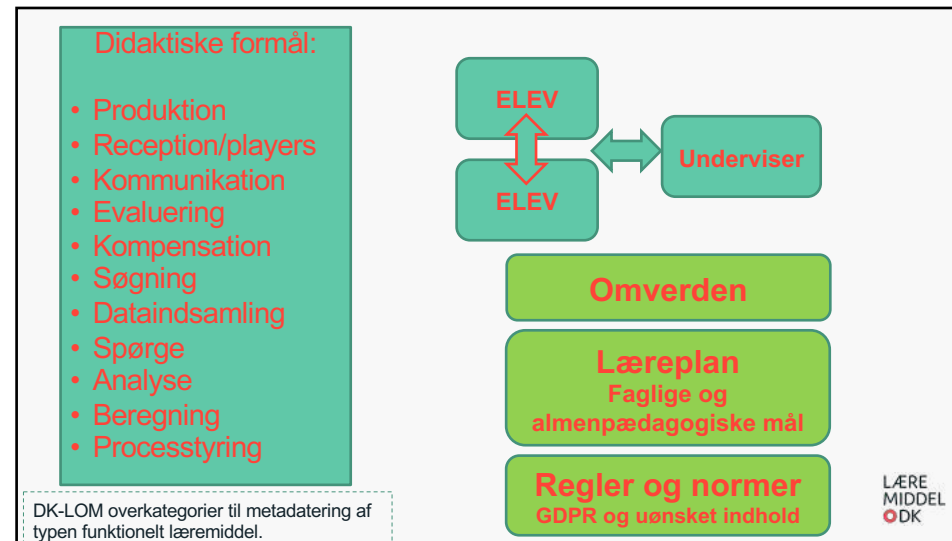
Didaktiske formål:

- Produktion
- Reception/players
- Kommunikation
- Evaluering
- Kompensation
- Søgning
- Dataindsamling
- Spørge
- Analyse
- Beregning
- Processtyring

DK-LOM overkategorier til metadatering af typen funktionelt læremiddel.

ELEV

ELEV

Underviser

Omverden

Læreplan
Faglige og almenpædagogiske mål

Regler og normer
GDPR og uønsket indhold

LÆRE
MIDDEL
DK